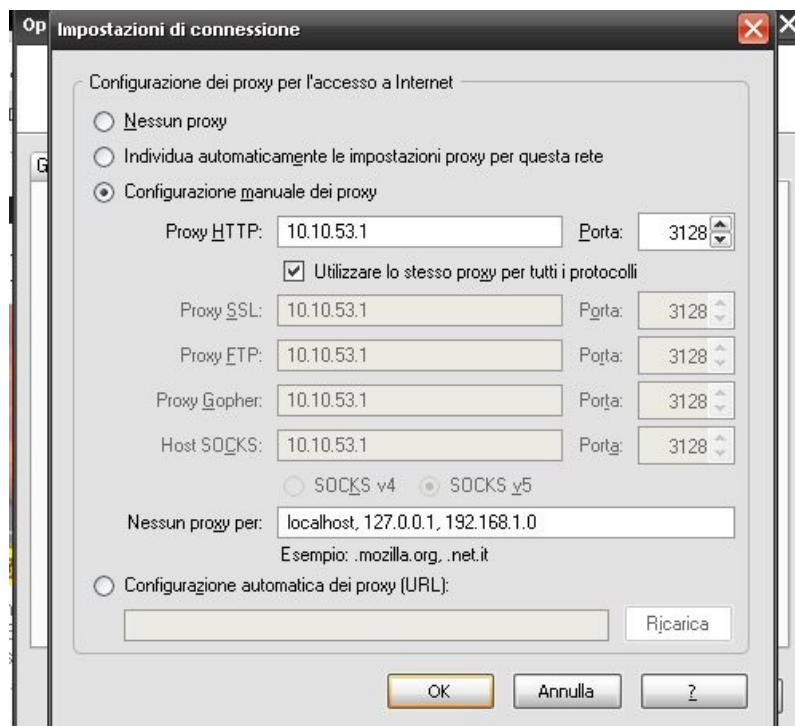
Op Impostazioni di connessione

Configurazione dei proxy per l'accesso a Internet

Nessun proxy

Individua automaticamente le impostazioni proxy per questa rete

Configurazione manuale dei proxy

Proxy HTTP: 10.10.53.1 Porta: 3128

Utilizzare lo stesso proxy per tutti i protocolli

Proxy SSL: 10.10.53.1 Porta: 3128

Proxy FTP: 10.10.53.1 Porta: 3128

Proxy Gopher: 10.10.53.1 Porta: 3128

Host SOCKS: 10.10.53.1 Porta: 3128

SOCKS v4 SOCKS v5

Nessun proxy per: localhost, 127.0.0.1, 192.168.1.0

Esempio: .mozilla.org, .net.it

Configurazione automatica dei proxy (URL):

Ricarica

OK Annulla ?

G